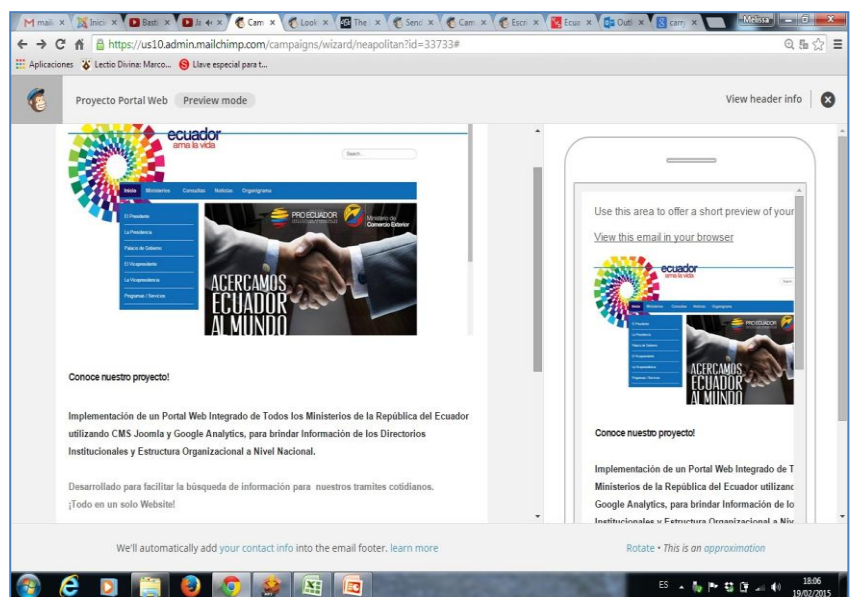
M mail × Inici × Basti × Js × Cam × Look × The × Send × Cam × Escri × Ecua × Outl × cam × Melissa

https://us10.admin.mailchimp.com/campaigns/wizard/neapolitan?id=33733#

Aplicaciones Lectio Divina: Marco... Llave especial para t...

Proyecto Portal Web Preview mode View header info

ecuador ama la vida

Search...

Inicio Ministerios Consultas Noticias Organigrama

El Presidente
La Presidencia
Palacio de Gobierno
El Vicepresidente
La Vicepresidencia
Programas / Servicios

PRO ECUADOR Ministerio de Comercio Exterior

ACERCAMOS ECUADOR AL MUNDO

Conoce nuestro proyecto!

Implementación de un Portal Web Integrado de Todos los Ministerios de la República del Ecuador utilizando CMS Joomla y Google Analytics, para brindar Información de los Directorios Institucionales y Estructura Organizacional a Nivel Nacional.

Desarrollado para facilitar la búsqueda de información para nuestros tramites cotidianos. ¡Todo en un solo Website!

Use this area to offer a short preview of your

View this email in your browser

ecuador ama la vida

ACERCAMOS ECUADOR AL MUNDO

Conoce nuestro proyecto!

Implementación de un Portal Web Integrado de T Ministerios de la República del Ecuador utilizan Google Analytics, para brindar Información de lo Institucionales y Estructura Organizacional a Niv

We'll automatically add your contact info into the email footer. learn more

Rotate • This is an approximation

ES 18:06 19/02/2015